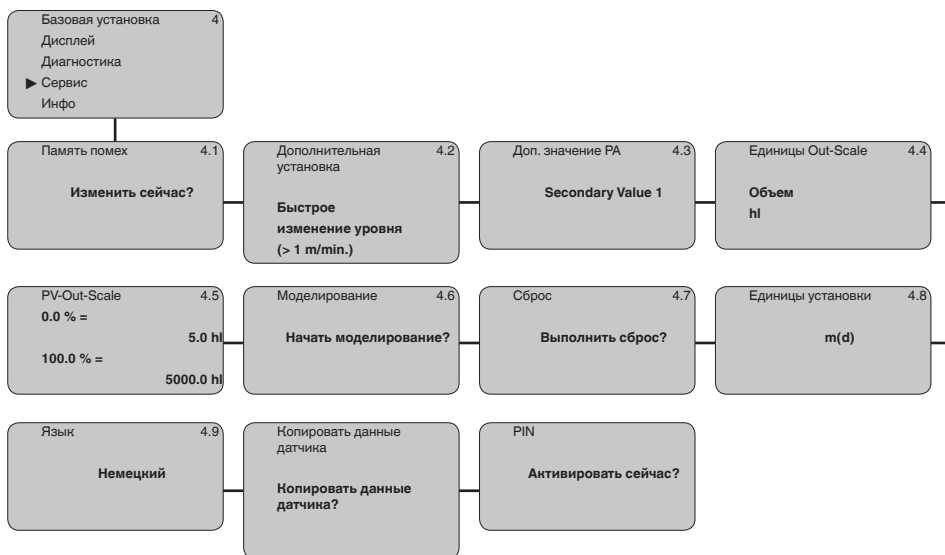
Базовая установка 4
Дисплей
Диагностика
▶ Сервис
Инфо

Память помех 4.1
Изменить сейчас?

Дополнительная установка 4.2
Быстрое изменение уровня (> 1 m/min.)

Доп. значение PA 4.3
Secondary Value 1

Единицы Out-Scale 4.4
Объем
hl

PV-Out-Scale 4.5
0.0 % =
5.0 hl
100.0 % =
5000.0 hl

Моделирование 4.6
Начать моделирование?

Сброс 4.7
Выполнить сброс?

Единицы установки 4.8
m(d)

Язык 4.9
Немецкий

Копировать данные датчика
Копировать данные датчика?

PIN
Активировать сейчас?